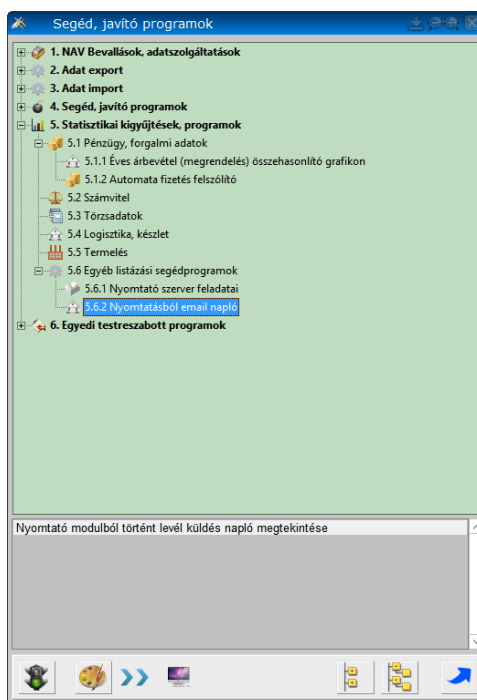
Segéd, javító programok

1. NAV Bevallások, adatszolgáltatások
2. Adat export
3. Adat import
4. Segéd, javító programok
5. Statisztikai kigyűjtések, programok
5.1 Pénzügy, forgalmi adatok
5.1.1 Éves árbevétel (megrendelés) összehasonlító grafikon
5.1.2 Automata fizetés felszólító
5.2 Számvitel
5.3 Törzsadatok
5.4 Logisztika, készlet
5.5 Termelés
5.6 Egyéb listázási segédprogramok
5.6.1 Nyomtató szerver feladatai
5.6.2 Nyomtatásból email napló
6. Egyedi testreszabott programok

Nyomtató modulból történt levél küldés napló megtekintése